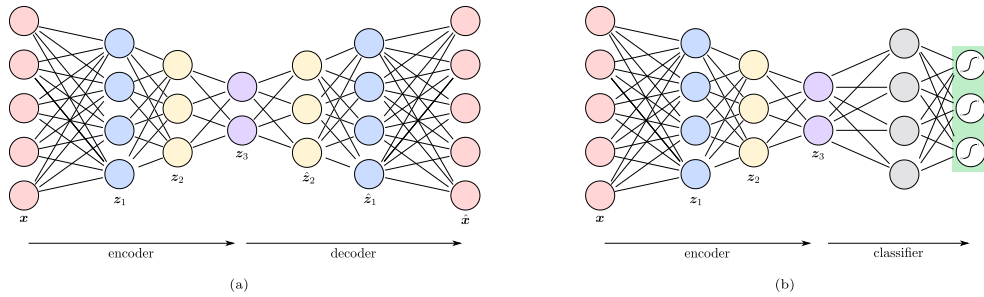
$\boldsymbol{x}$ $\boldsymbol{z}_1$ $\boldsymbol{z}_2$ $\boldsymbol{z}_3$ $\hat{\boldsymbol{z}}_2$ $\hat{\boldsymbol{z}}_1$ $\hat{\boldsymbol{x}}$

encoder decoder

(a)

$\boldsymbol{x}$ $\boldsymbol{z}_1$ $\boldsymbol{z}_2$ $\boldsymbol{z}_3$

encoder classifier

(b)